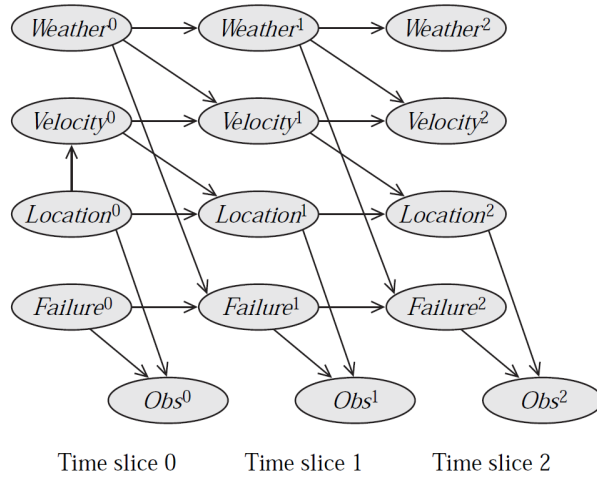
$Weather^0$ $Weather^1$ $Weather^2$

$Velocity^0$ $Velocity^1$ $Velocity^2$

$Location^0$ $Location^1$ $Location^2$

$Failure^0$ $Failure^1$ $Failure^2$

$Obs^0$ $Obs^1$ $Obs^2$

Time slice 0 Time slice 1 Time slice 2